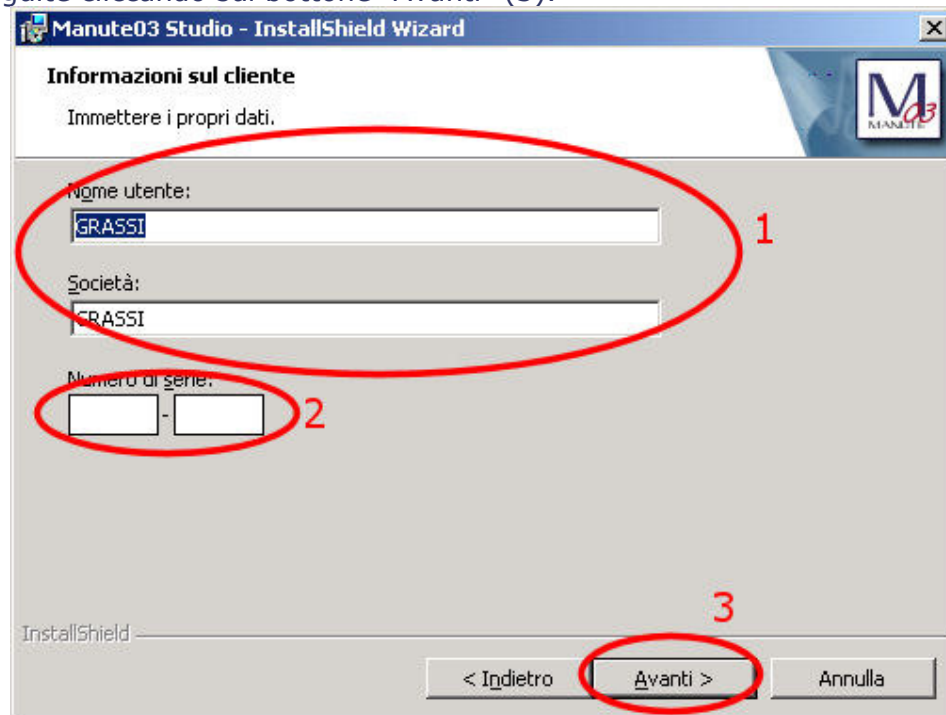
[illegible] cliccando sul bottone "Avanti" (3).

Manute03 Studio - InstallShield Wizard

Informazioni sul cliente

Immettere i propri dati.

M 03 MANUTE

Nome utente:

GRASSI

1

Società:

GRASSI

Numero di serie:

-

2

InstallShield

3

< Indietro

Avanti >

Annulla